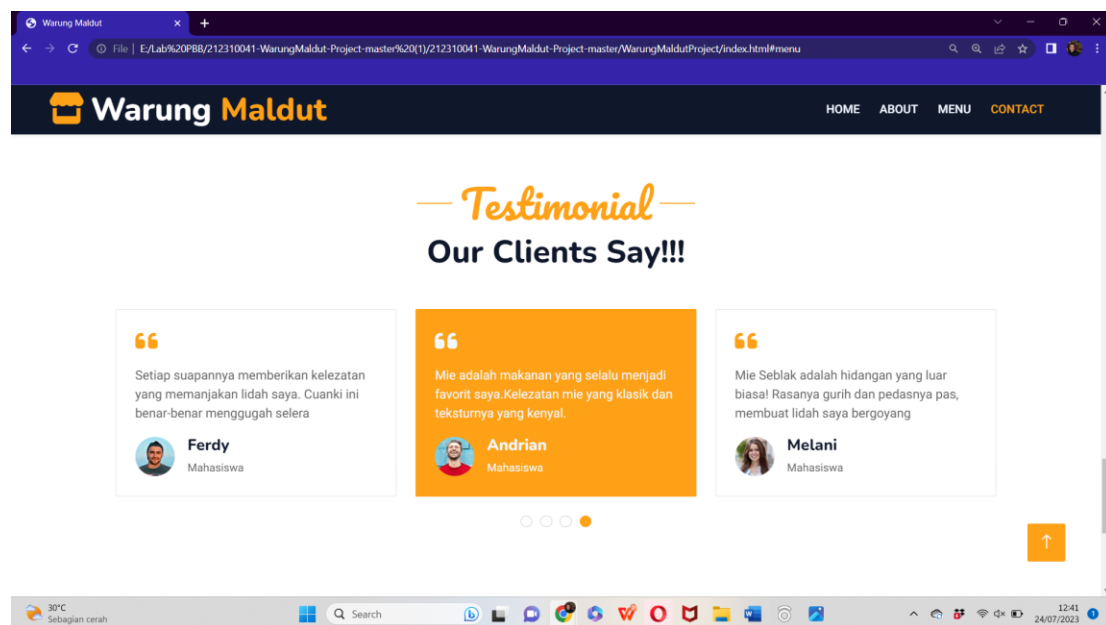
Warung Maldut ×

File | E:/Lab%20PBB/212310041-WarungMaldut-Project-master%20(1)/212310041-WarungMaldut-Project-master/WarungMaldutProject/index.html#menu

Warung Maldut

HOME ABOUT MENU CONTACT

Testimonial

Our Clients Say!!!

Setiap suapannya memberikan kelezatan yang memanjakan lidah saya. Cuanki ini benar-benar menggugah selera

Ferdy
Mahasiswa

Mie adalah makanan yang selalu menjadi favorit saya.Kelezatan mie yang klasik dan teksturnya yang kenyal.

Andrian
Mahasiswa

Mie Seblak adalah hidangan yang luar biasa! Rasanya gurih dan pedasnya pas, membuat lidah saya bergoyang

Melani
Mahasiswa

30°C
Sebagian cerah

Search

12:41
24/07/2023